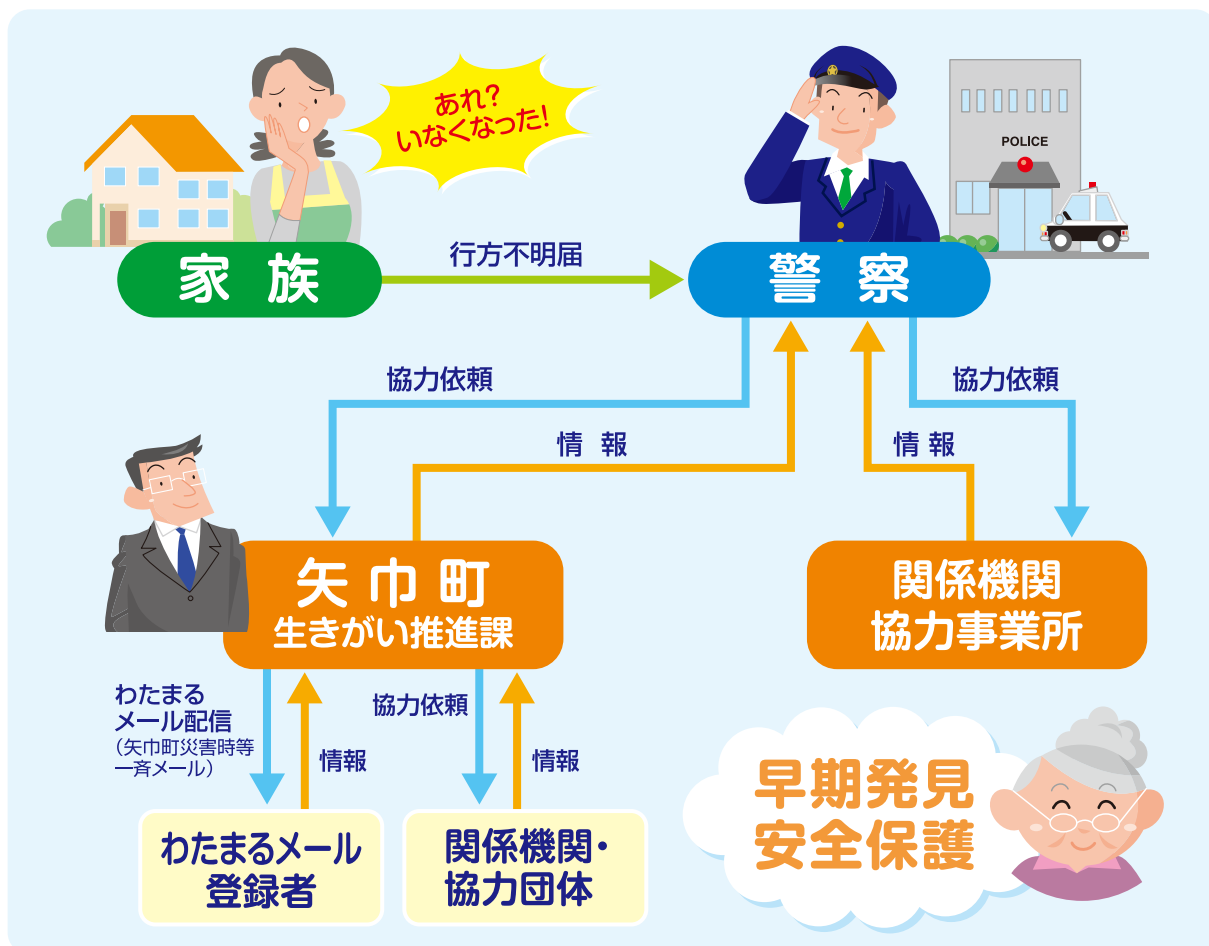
あれ?
いなくなった!

POLICE

家 族

行方不明届

警 察

協力依頼

協力依頼

情 報

情 報

矢 巾 町
生きがい推進課

関係機関
協力事業所

わたまる
メール配信
（矢巾町災害時等一斉メール）

情報

協力依頼

情報

わたまるメール
登録者

関係機関・
協力団体

早期発見
安全保護